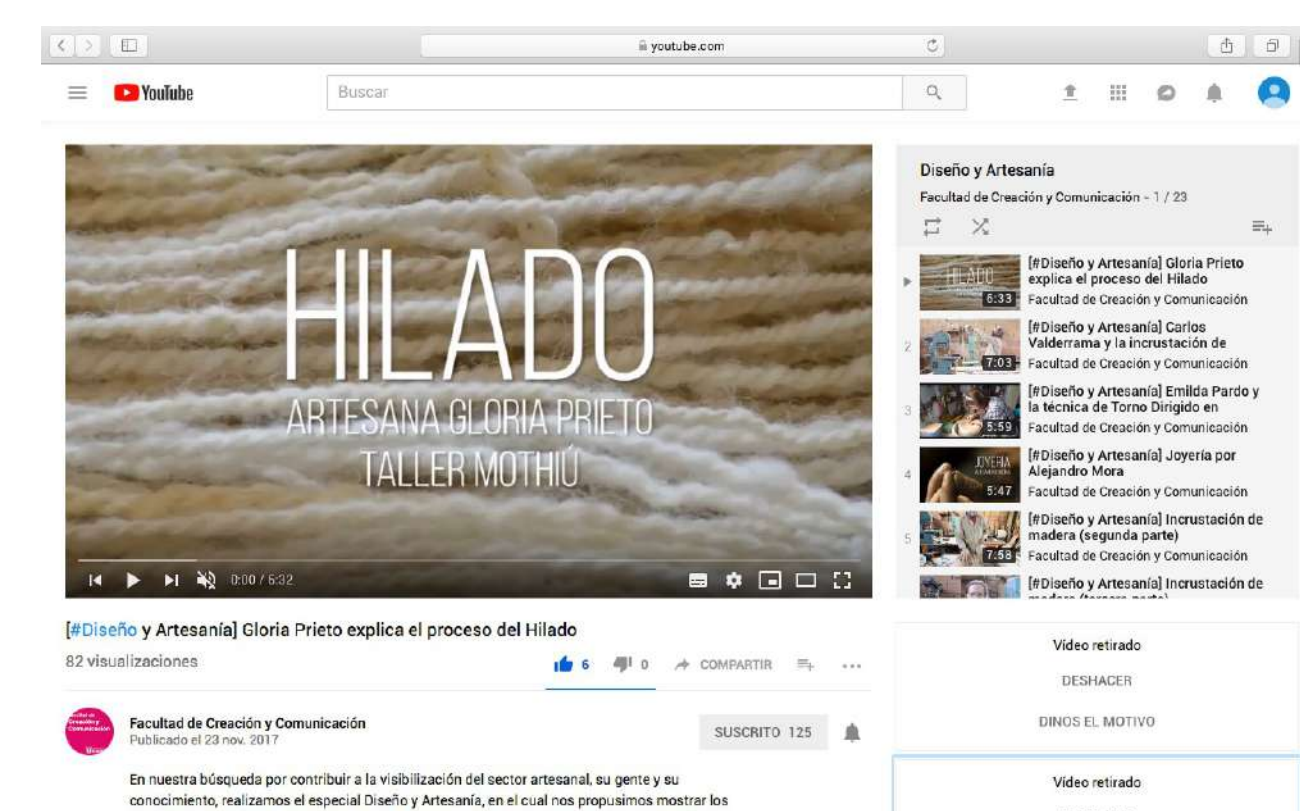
youtube.com

YouTube

Buscar

HILADO
ARTESANA GLORIA PRIETO
TALLER MOTHIÚ

0:00 / 6:32

[#Diseño y Artesanía] Gloria Prieto explica el proceso del Hilado

82 visualizaciones

6 0 COMPARTIR ...

Facultad de Creación y Comunicación
Publicado el 23 nov. 2017

SUSCRITO 125

En nuestra búsqueda por contribuir a la visibilización del sector artesanal, su gente y su conocimiento, realizamos el especial Diseño y Artesanía, en el cual nos propusimos mostrar los

Diseño y Artesanía
Facultad de Creación y Comunicación - 1 / 23

[#Diseño y Artesanía] Gloria Prieto explica el proceso del Hilado
6:33
Facultad de Creación y Comunicación

2
[#Diseño y Artesanía] Carlos Valderrama y la incrustación de
7:03
Facultad de Creación y Comunicación

3
[#Diseño y Artesanía] Emilda Pardo y la técnica de Torno Dirigido en
5:59
Facultad de Creación y Comunicación

4
[#Diseño y Artesanía] Joyería por Alejandro Mora
5:47
Facultad de Creación y Comunicación

5
[#Diseño y Artesanía] Incrustación de madera (segunda parte)
7:58
Facultad de Creación y Comunicación

[#Diseño y Artesanía] Incrustación de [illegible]

Video retirado
DESHACER
DINOS EL MOTIVO

Video retirado
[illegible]